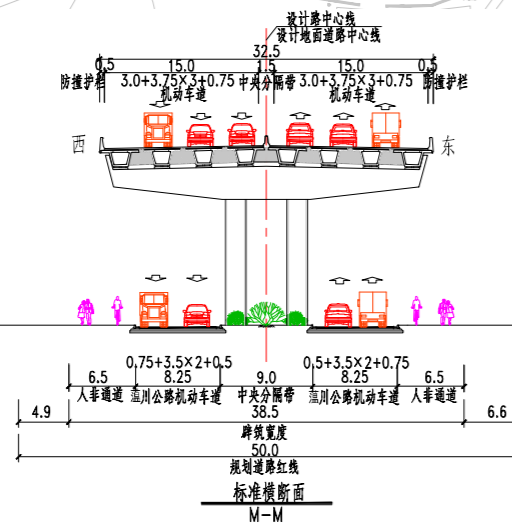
设计路中心线
设计地面道路中心线

32.5

0.5 15.0 1.5 15.0 0.5

防撞护栏 3.0+3.75×3+0.75 中央分隔带 3.0+3.75×3+0.75 防撞护栏

机动车道 机动车道

西 东

0.75+3.5×2+0.5 0.5+3.5×2+0.75

6.5 8.25 9.0 8.25 6.5

人非通道 温川公路机动车道 中央分隔带 温川公路机动车道 人非通道

4.9 38.5 6.6

辟筑宽度

50.0

规划道路红线

标准横断面

M-M